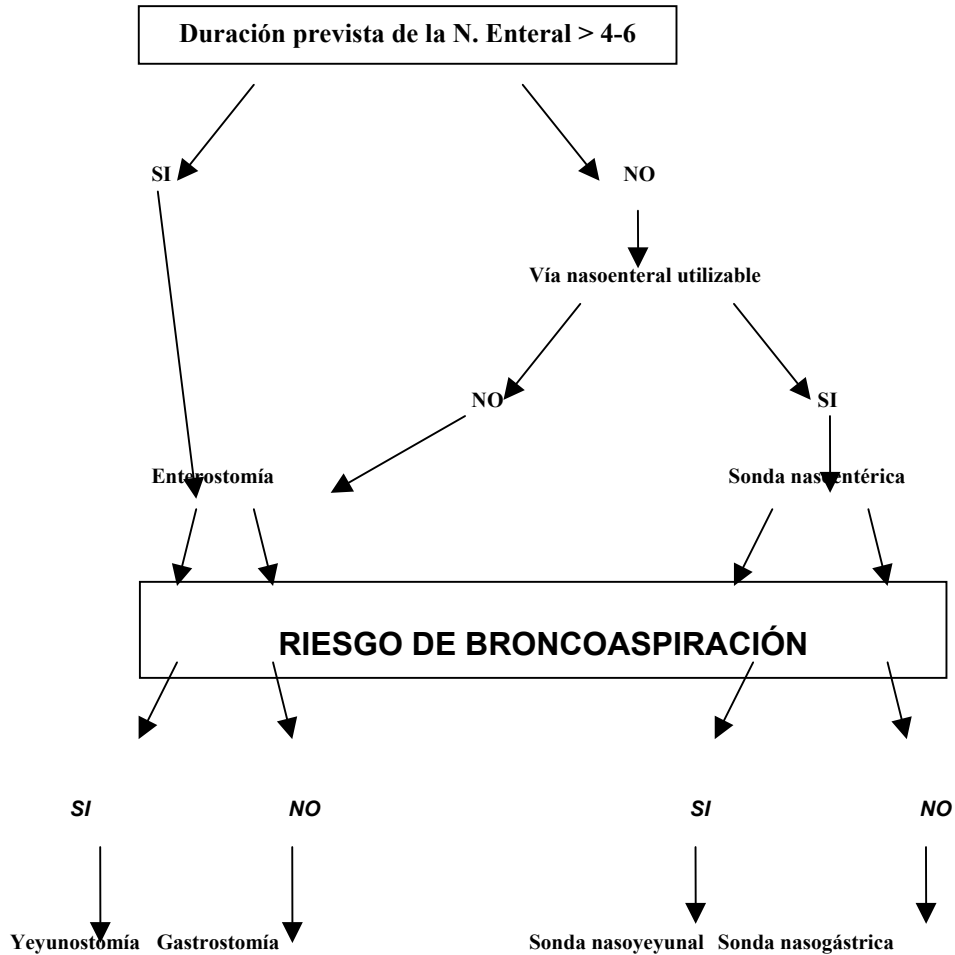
Duración prevista de la N. Enteral > 4-6

SI

NO

Vía nasoenteral utilizable

NO

SI

Enterostomía

Sonda nasoentérica

RIESGO DE BRONCOASPIRACIÓN

SI

NO

SI

NO

Yeyunostomía

Gastrostomía

Sonda nasoyeyunal

Sonda nasogástrica